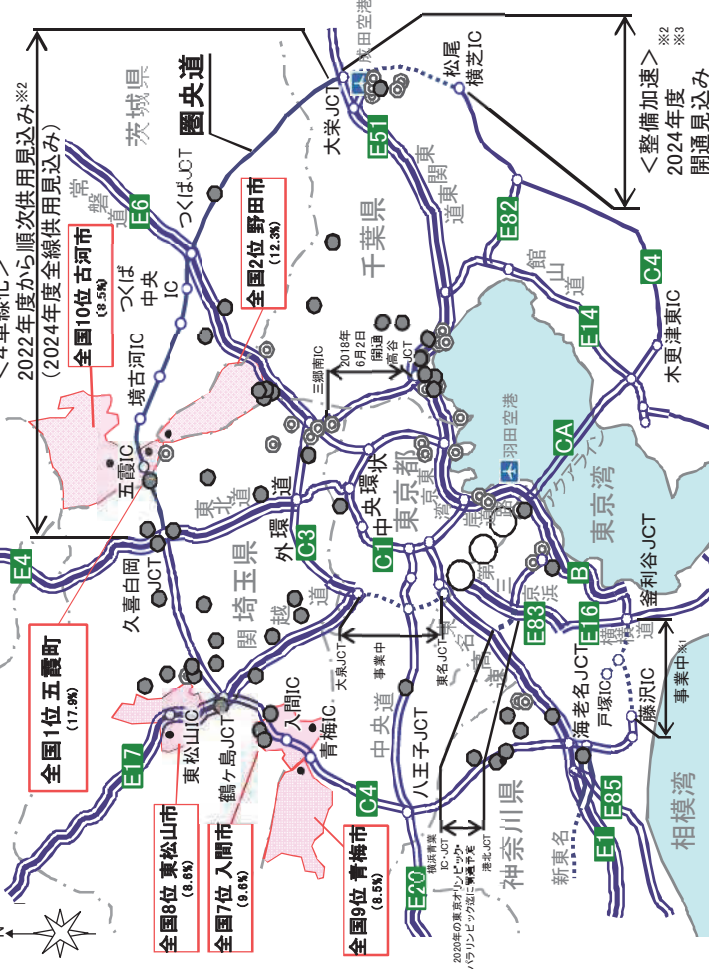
<4車線化>
2022年度から順次供用見込み※2
(2024年度全線供用見込み)

<整備加速>※2 ※3
2024年度
開通見込み

圏央道

茨城県
千葉県
埼玉県
東京都
神奈川県
東京湾
相模湾

成田空港
松尾横芝IC
大栄JCT
E51
東関東道
E82
館山道
C4
E14
木更津東IC
CA
アクアライン
羽田空港
金利谷JCT
B
E16
横浜横須賀道
事業中※1
藤沢IC
戸塚IC
海老名JCT
新東名
E1
E85
E83
第三京浜
東名JCT
事業中
中央道
八王子JCT
E20
大泉JCT
外環道
C3
C2
中央環状
C1
東名JCT
関越道
入間IC
青梅IC
鶴ヶ島JCT
東松山IC
E17
C4
久喜白岡JCT
東北道
E4
五霞IC
境古河IC
つくば中央IC
つくばJCT
常磐道
E6
三郷南IC
高谷JCT
2018年6月2日開通

全国1位 五霞町 (17.9%)
全国2位 野田市 (12.3%)
全国10位 古河市 (8.5%)
全国8位 東松山市 (8.8%)
全国7位 入間市 (9.6%)
全国9位 青梅市 (8.5%)

横浜青葉IC・JCT
港北JCT
2020年の東京オリンピック・パラリンピック大会に間に合わせる